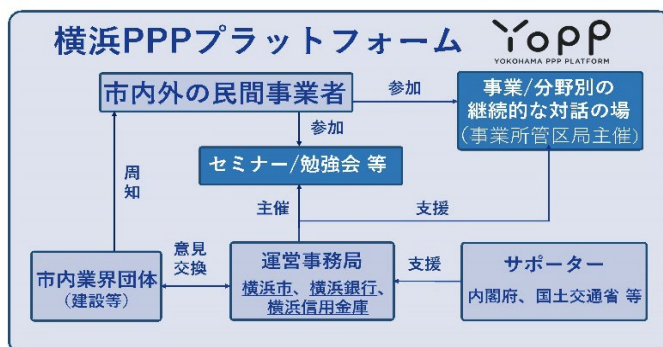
横浜PPPプラットフォーム

YoPP
YOKOHAMA PPP PLATFORM

市内外の民間事業者

参加

事業/分野別の継続的な対話の場
(事業所管区局主催)

参加

セミナー/勉強会 等

周知

主催

支援

意見交換

市内業界団体
(建設等)

運営事務局
横浜市、横浜銀行、横浜信用金庫

支援

サポーター
内閣府、国土交通省 等